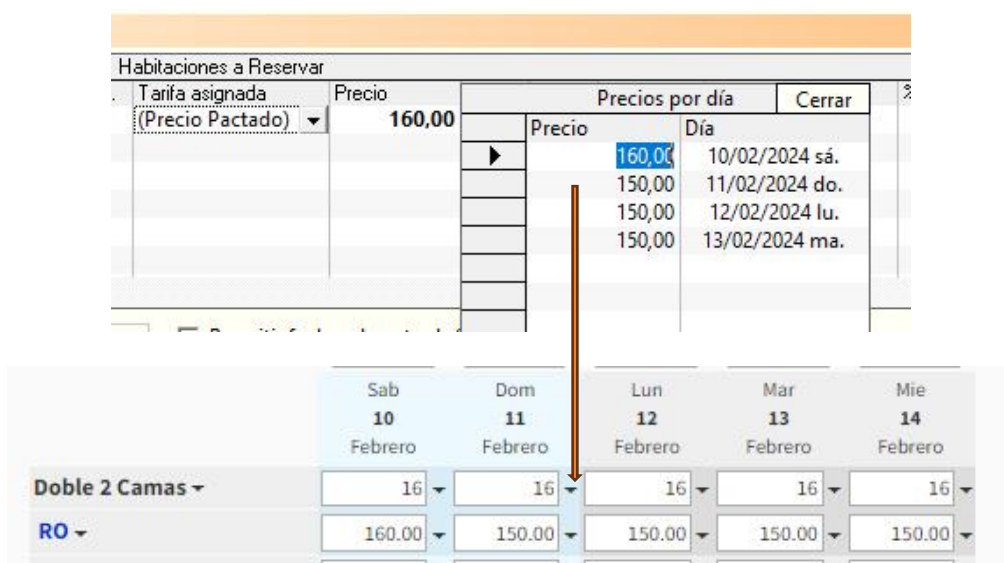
Habitaciones a Reservar

| Tarifa asignada | Precio |
|---|---|
| (Precio Pactado) | 160,00 |

Precios por día
Cerrar

| Precio | Día |
|---|---|
| 160,00 | 10/02/2024 sá. |
| 150,00 | 11/02/2024 do. |
| 150,00 | 12/02/2024 lu. |
| 150,00 | 13/02/2024 ma. |

|  | Sab 10 Febrero | Dom 11 Febrero | Lun 12 Febrero | Mar 13 Febrero | Mie 14 Febrero |
|---|---|---|---|---|---|
| Doble 2 Camas | 16 | 16 | 16 | 16 | 16 |
| RO | 160.00 | 150.00 | 150.00 | 150.00 | 150.00 |